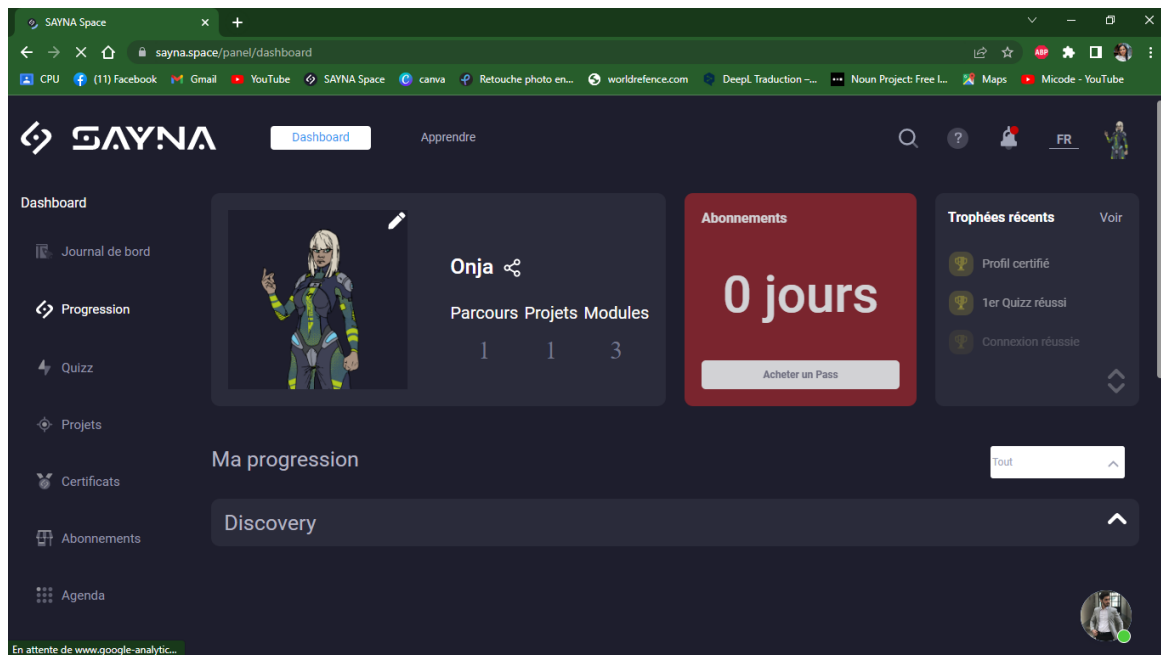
SAYNA Space

sayna.space/panel/dashboard

CPU (11) Facebook Gmail YouTube SAYNA Space canva Retouche photo en... worldrefence.com DeepL Traduction –... Noun Project: Free I... Maps Micode - YouTube

SAYNA

Dashboard

Apprendre

FR

Dashboard

Journal de bord

Progression

Quizz

Projets

Certificats

Abonnements

Agenda

Onja

| Parcours | Projets | Modules |
|---|---|---|
| 1 | 1 | 3 |

Abonnements

0 jours

Acheter un Pass

Trophées récents

Voir

Profil certifié

1er Quizz réussi

Connexion réussie

Ma progression

Tout

Discovery

En attente de www.google-analytic...